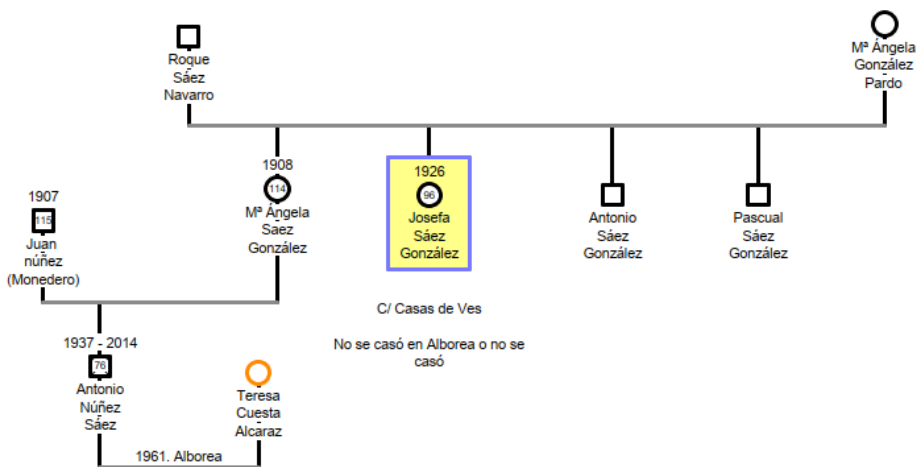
Roque Sáez Navarro

Mª Ángela González Pardo

1908
114
Mª Ángela Saez González

1926
96
Josefa Sáez González

Antonio Sáez González

Pascual Sáez González

1907
115
Juan núñez (Monedero)

C/ Casas de Ves

No se casó en Alborea o no se casó

1937 - 2014
76
Antonio Núñez Sáez

Teresa Cuesta Alcaraz

1961. Alborea